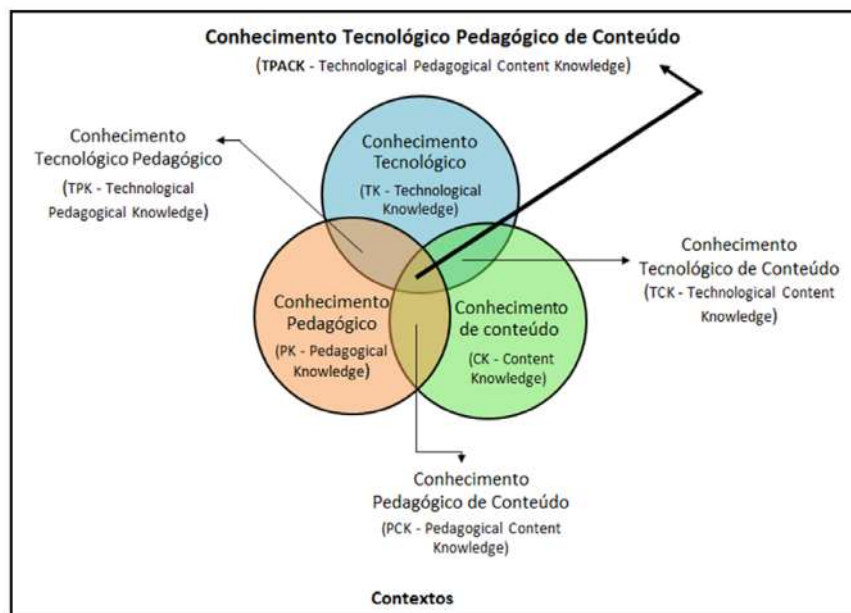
Conhecimento Tecnológico Pedagógico de Conteúdo

(TPACK - Technological Pedagogical Content Knowledge)

Conhecimento Tecnológico Pedagógico

(TPK - Technological Pedagogical Knowledge)

Conhecimento Tecnológico

(TK - Technological Knowledge)

Conhecimento Tecnológico de Conteúdo

(TCK - Technological Content Knowledge)

Conhecimento Pedagógico

(PK - Pedagogical Knowledge)

Conhecimento de conteúdo

(CK - Content Knowledge)

Conhecimento Pedagógico de Conteúdo

(PCK - Pedagogical Content Knowledge)

Contextos